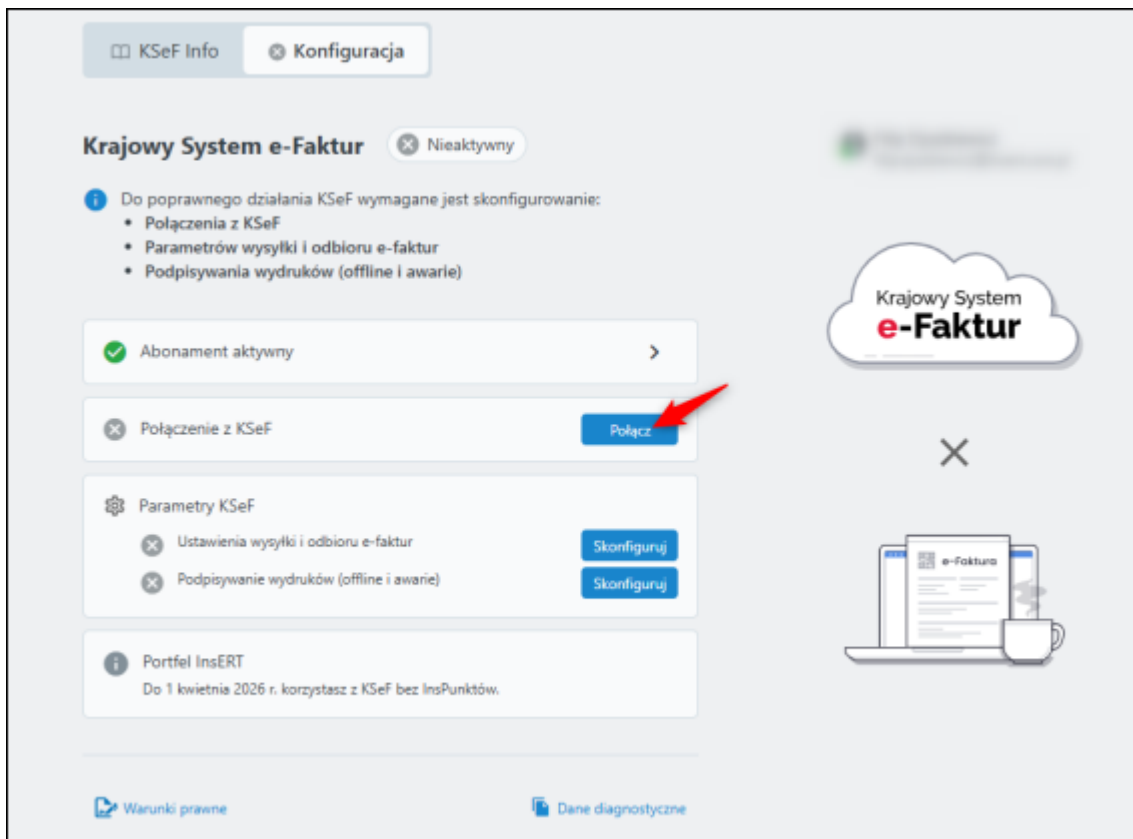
KSeF Info

Konfiguracja

Krajowy System e-Faktur

Nieaktywny

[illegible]

Do poprawnego działania KSeF wymagane jest skonfigurowanie:
• Połączenia z KSeF
• Parametrów wysyłki i odbioru e-faktur
• Podpisywania wydruków (offline i awarie)

Krajowy System
e-Faktur

Abonament aktywny

Połączenie z KSeF

Połącz

Parametry KSeF

Ustawienia wysyłki i odbioru e-faktur

Skonfiguruj

Podpisywanie wydruków (offline i awarie)

Skonfiguruj

e-Faktura

Portfel InsERT
Do 1 kwietnia 2026 r. korzystasz z KSeF bez InsPunktów.

Warunki prawne

Dane diagnostyczne